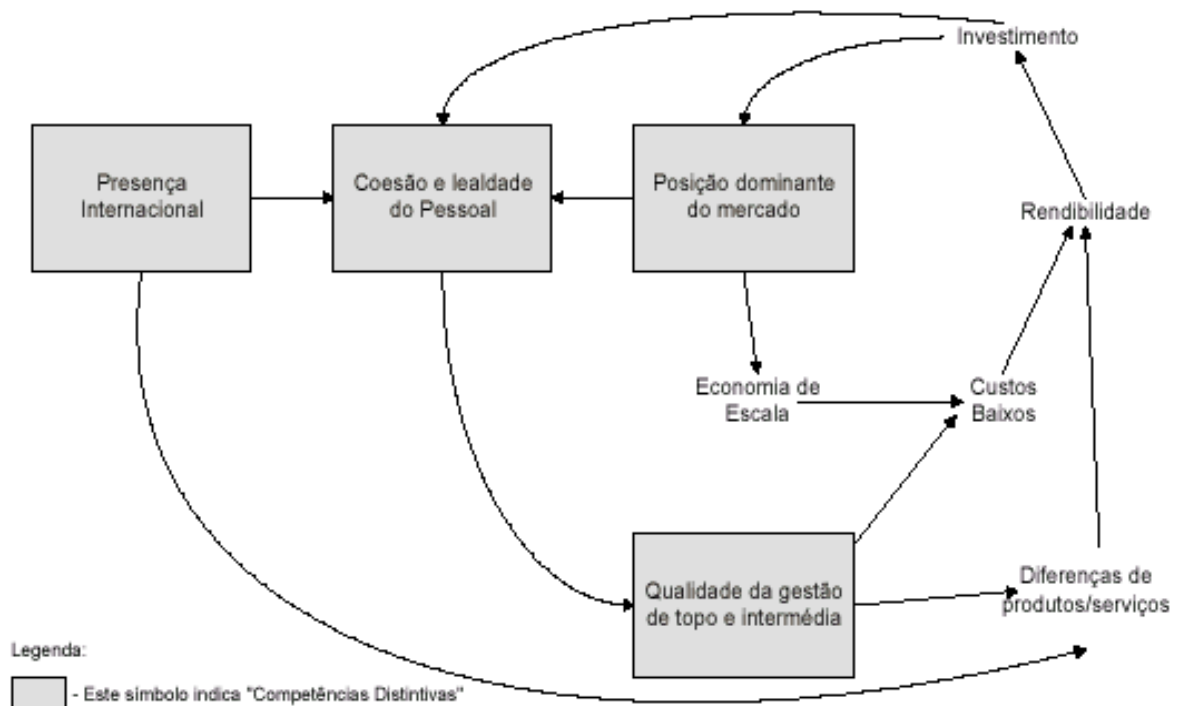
Investimento

Presença Internacional

Coesão e lealdade do Pessoal

Posição dominante do mercado

Rendibilidade

Economia de Escala

Custos Baixos

Qualidade da gestão de topo e intermédia

Diferenças de produtos/serviços

Legenda:

- Este símbolo indica "Competências Distintivas"